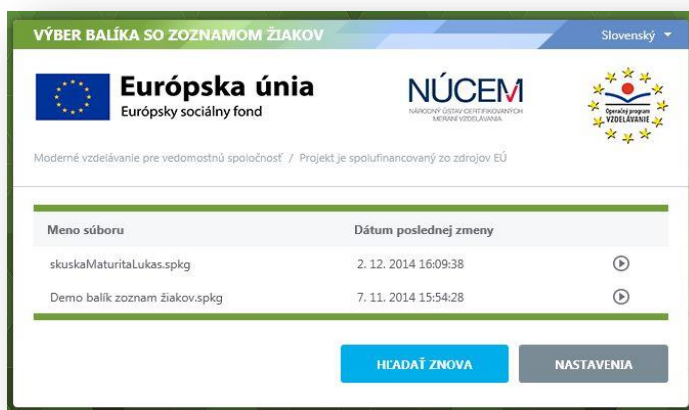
VÝBER BALÍKA SO ZOZNAMOM ŽIAKOV

Slovenský

Európska únia
Európsky sociálny fond

NÚCEM
NÁRODNÝ ÚSTAV CERTIFIKOVANÝCH MERANÍ VZDELÁVANIA

Operačný program VZDELÁVANIE

Moderné vzdelávanie pre vedomostnú spoločnosť / Projekt je spolufinancovaný zo zdrojov EÚ

| Meno súboru | Dátum poslednej zmeny |
|---|---|
| skuskaMaturitaLukas.spkg | 2. 12. 2014 16:09:38 |
| Demo balík zoznam žiakov.spkg | 7. 11. 2014 15:54:28 |

HĽADAŤ ZNOVA

NASTAVENIA